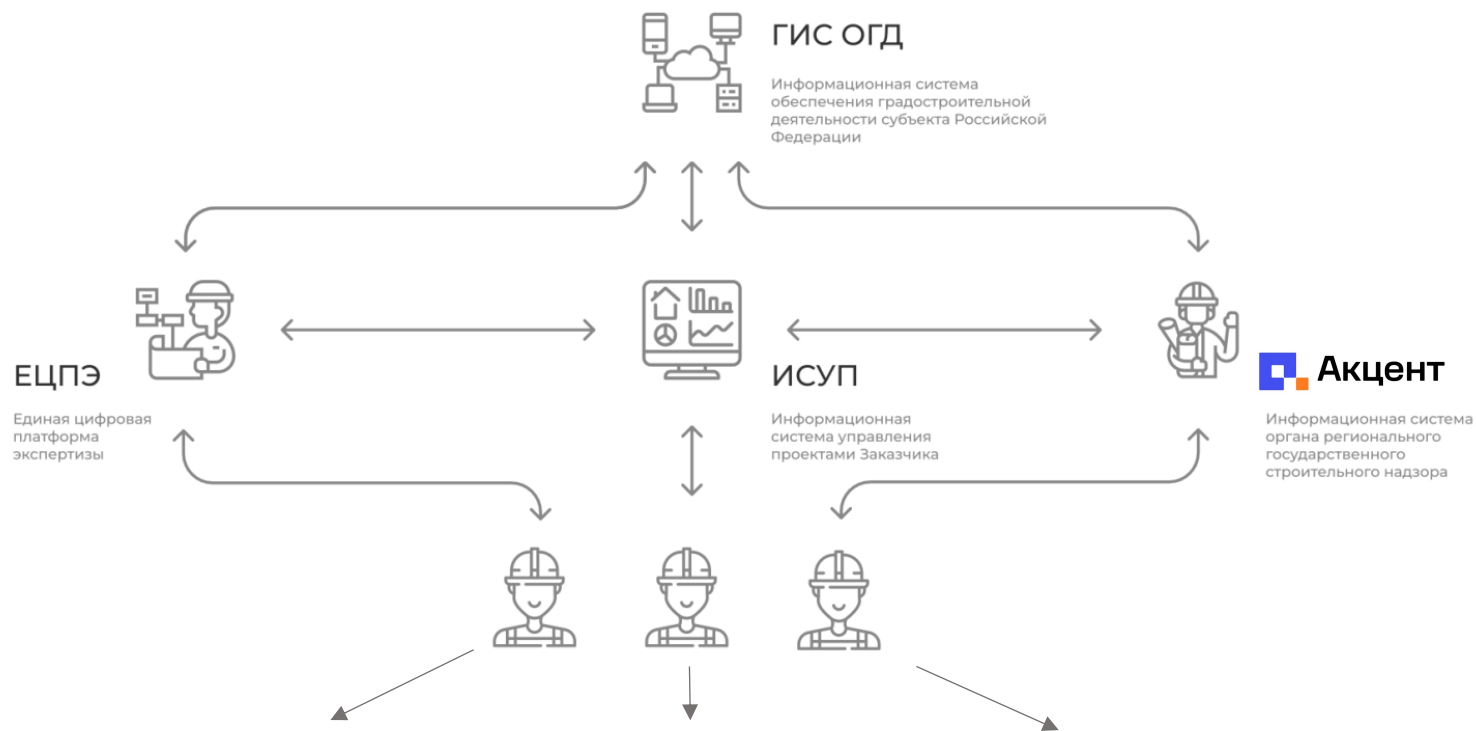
ГИС ОГД

Информационная система обеспечения градостроительной деятельности субъекта Российской Федерации

ЕЦПЭ

Единая цифровая платформа экспертизы

ИСУП

Информационная система управления проектами Заказчика

Акцент

Информационная система органа регионального государственного строительного надзора